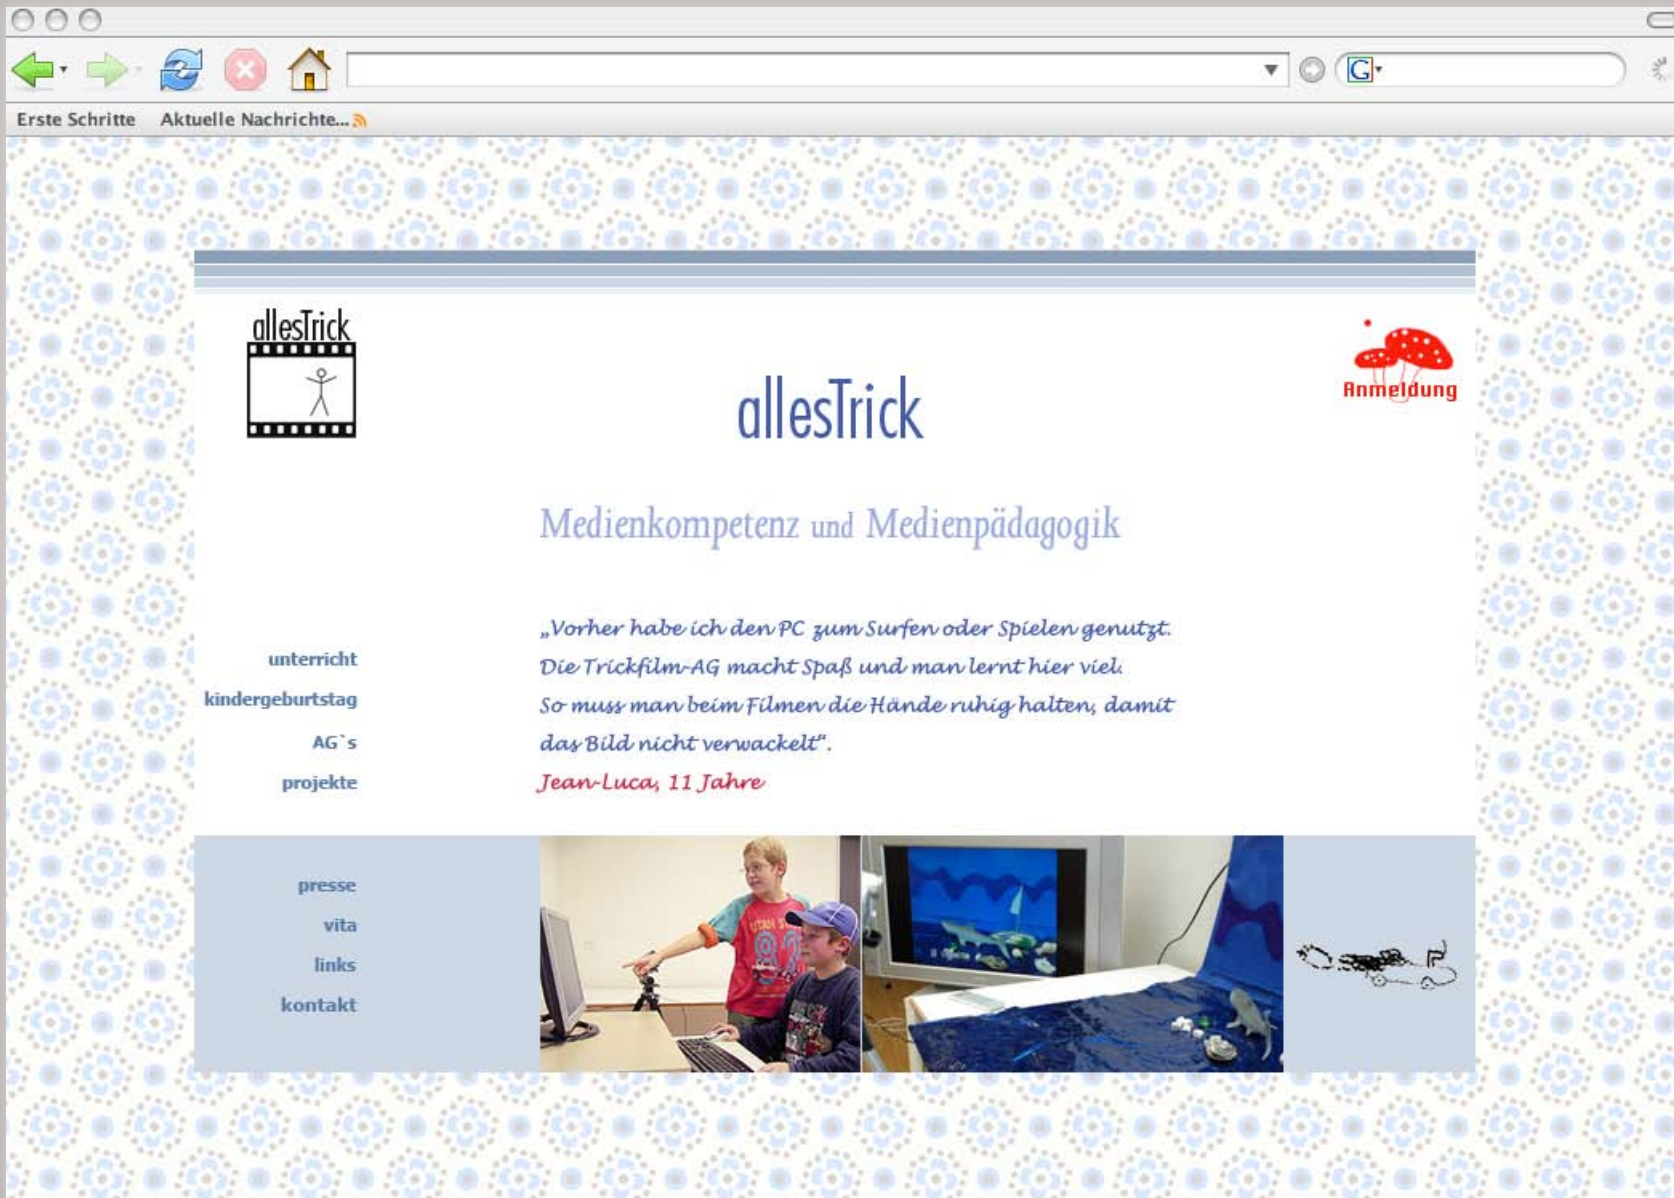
Erste Schritte Aktuelle Nachrichte...

allesTrick

allesTrick

Anmeldung

Medienkompetenz und Medienpädagogik

„Vorher habe ich den PC zum Surfen oder Spielen genutzt. Die Trickfilm-AG macht Spaß und man lernt hier viel. So muss man beim Filmen die Hände ruhig halten, damit das Bild nicht verwackelt".
Jean-Luca, 11 Jahre

unterricht
kindergeburtstag
AG`s
projekte

presse
vita
links
kontakt